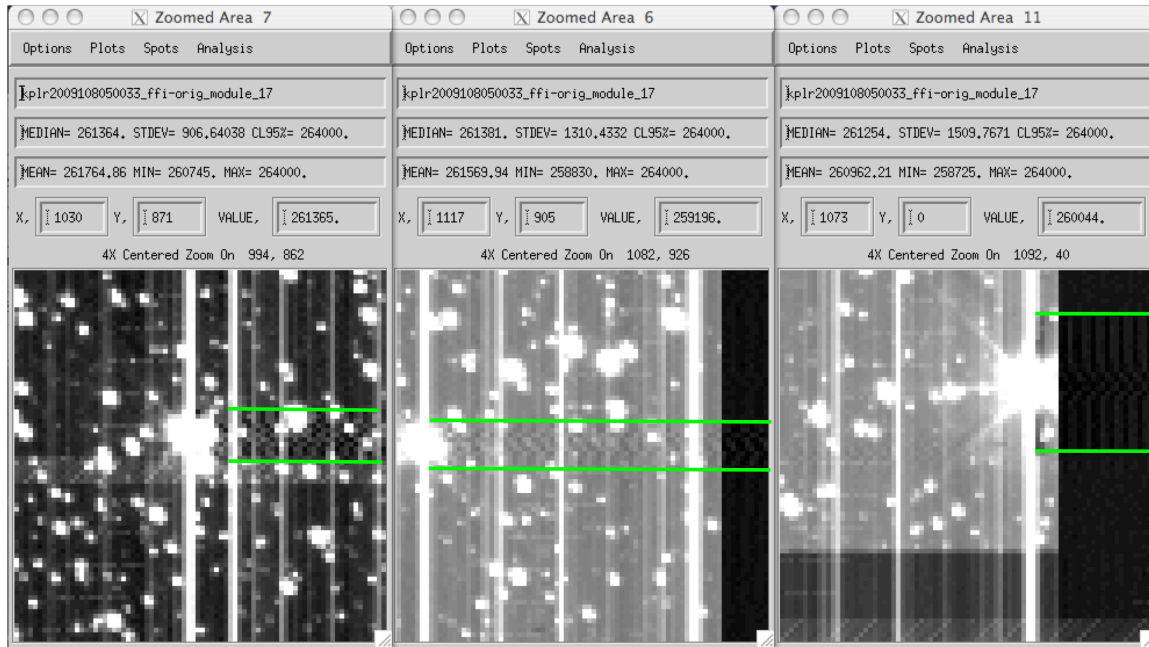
Zoomed Area 7

Options Plots Spots Analysis

kplr2009108050033_ffi-orig_module_17

MEDIAN= 261364. STDEV= 906.64038 CL95%= 264000.

MEAN= 261764.86 MIN= 260745. MAX= 264000.

X, 1030 Y, 871 VALUE, 261365.

4X Centered Zoom On 994, 862

Zoomed Area 6

Options Plots Spots Analysis

kplr2009108050033_ffi-orig_module_17

MEDIAN= 261381. STDEV= 1310.4332 CL95%= 264000.

MEAN= 261569.94 MIN= 258830. MAX= 264000.

X, 1117 Y, 905 VALUE, 259196.

4X Centered Zoom On 1082, 926

Zoomed Area 11

Options Plots Spots Analysis

kplr2009108050033_ffi-orig_module_17

MEDIAN= 261254. STDEV= 1509.7671 CL95%= 264000.

MEAN= 260962.21 MIN= 258725. MAX= 264000.

X, 1073 Y, 0 VALUE, 260044.

4X Centered Zoom On 1092, 40